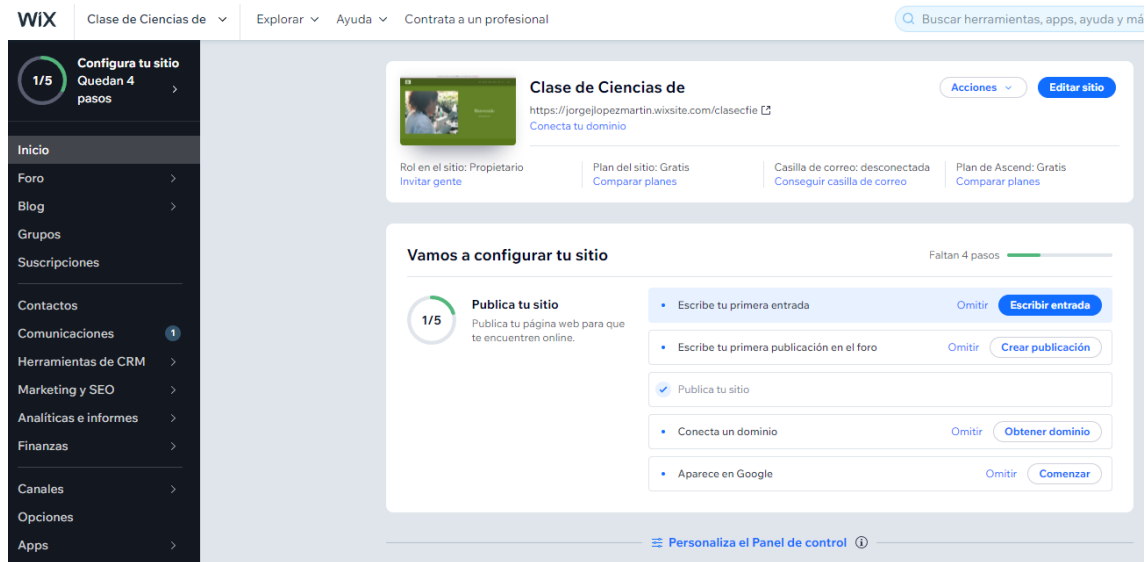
WiX Clase de Ciencias de Explorar Ayuda Contrata a un profesional Buscar herramientas, apps, ayuda y má

1/5 Configura tu sitio Quedan 4 pasos

Inicio
Foro
Blog
Grupos
Suscripciones

Contactos
Comunicaciones 1
Herramientas de CRM
Marketing y SEO
Analíticas e informes
Finanzas

Canales
Opciones
Apps

Clase de Ciencias de
https://jorgejlopezmartin.wixsite.com/clasecfie
Conecta tu dominio
Acciones Editar sitio

Rol en el sitio: Propietario
Invitar gente
Plan del sitio: Gratis
Comparar planes
Casilla de correo: desconectada
Conseguir casilla de correo
Plan de Ascend: Gratis
Comparar planes

Vamos a configurar tu sitio
Faltan 4 pasos

1/5
Publica tu sitio
Publica tu página web para que te encuentren online.

Escribe tu primera entrada Omitir Escribir entrada
Escribe tu primera publicación en el foro Omitir Crear publicación
Publica tu sitio
Conecta un dominio Omitir Obtener dominio
Aparece en Google Omitir Comenzar

Personaliza el Panel de control